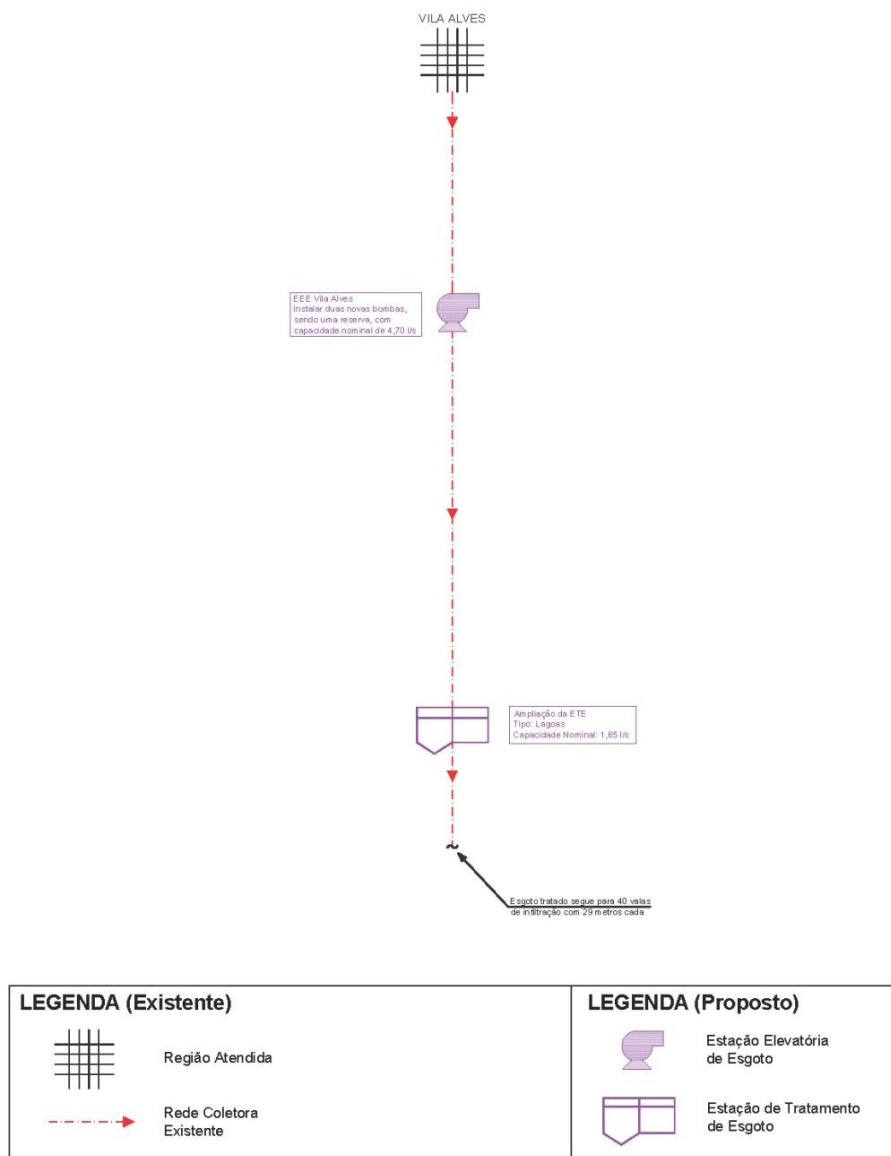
VILA ALVES

EEE Vila Alves
Instalar duas novas bombas, sendo uma reserva, com capacidade nominal de 4,70 l/s

Ampliação da ETE
Tipo: Lagoas
Capacidade Nominal: 1,65 l/s

Esgoto tratado segue para 40 valas de infiltração com 29 metros cada

LEGENDA (Existente)

Região Atendida

Rede Coletora Existente

LEGENDA (Proposto)

Estação Elevatória de Esgoto

Estação de Tratamento de Esgoto